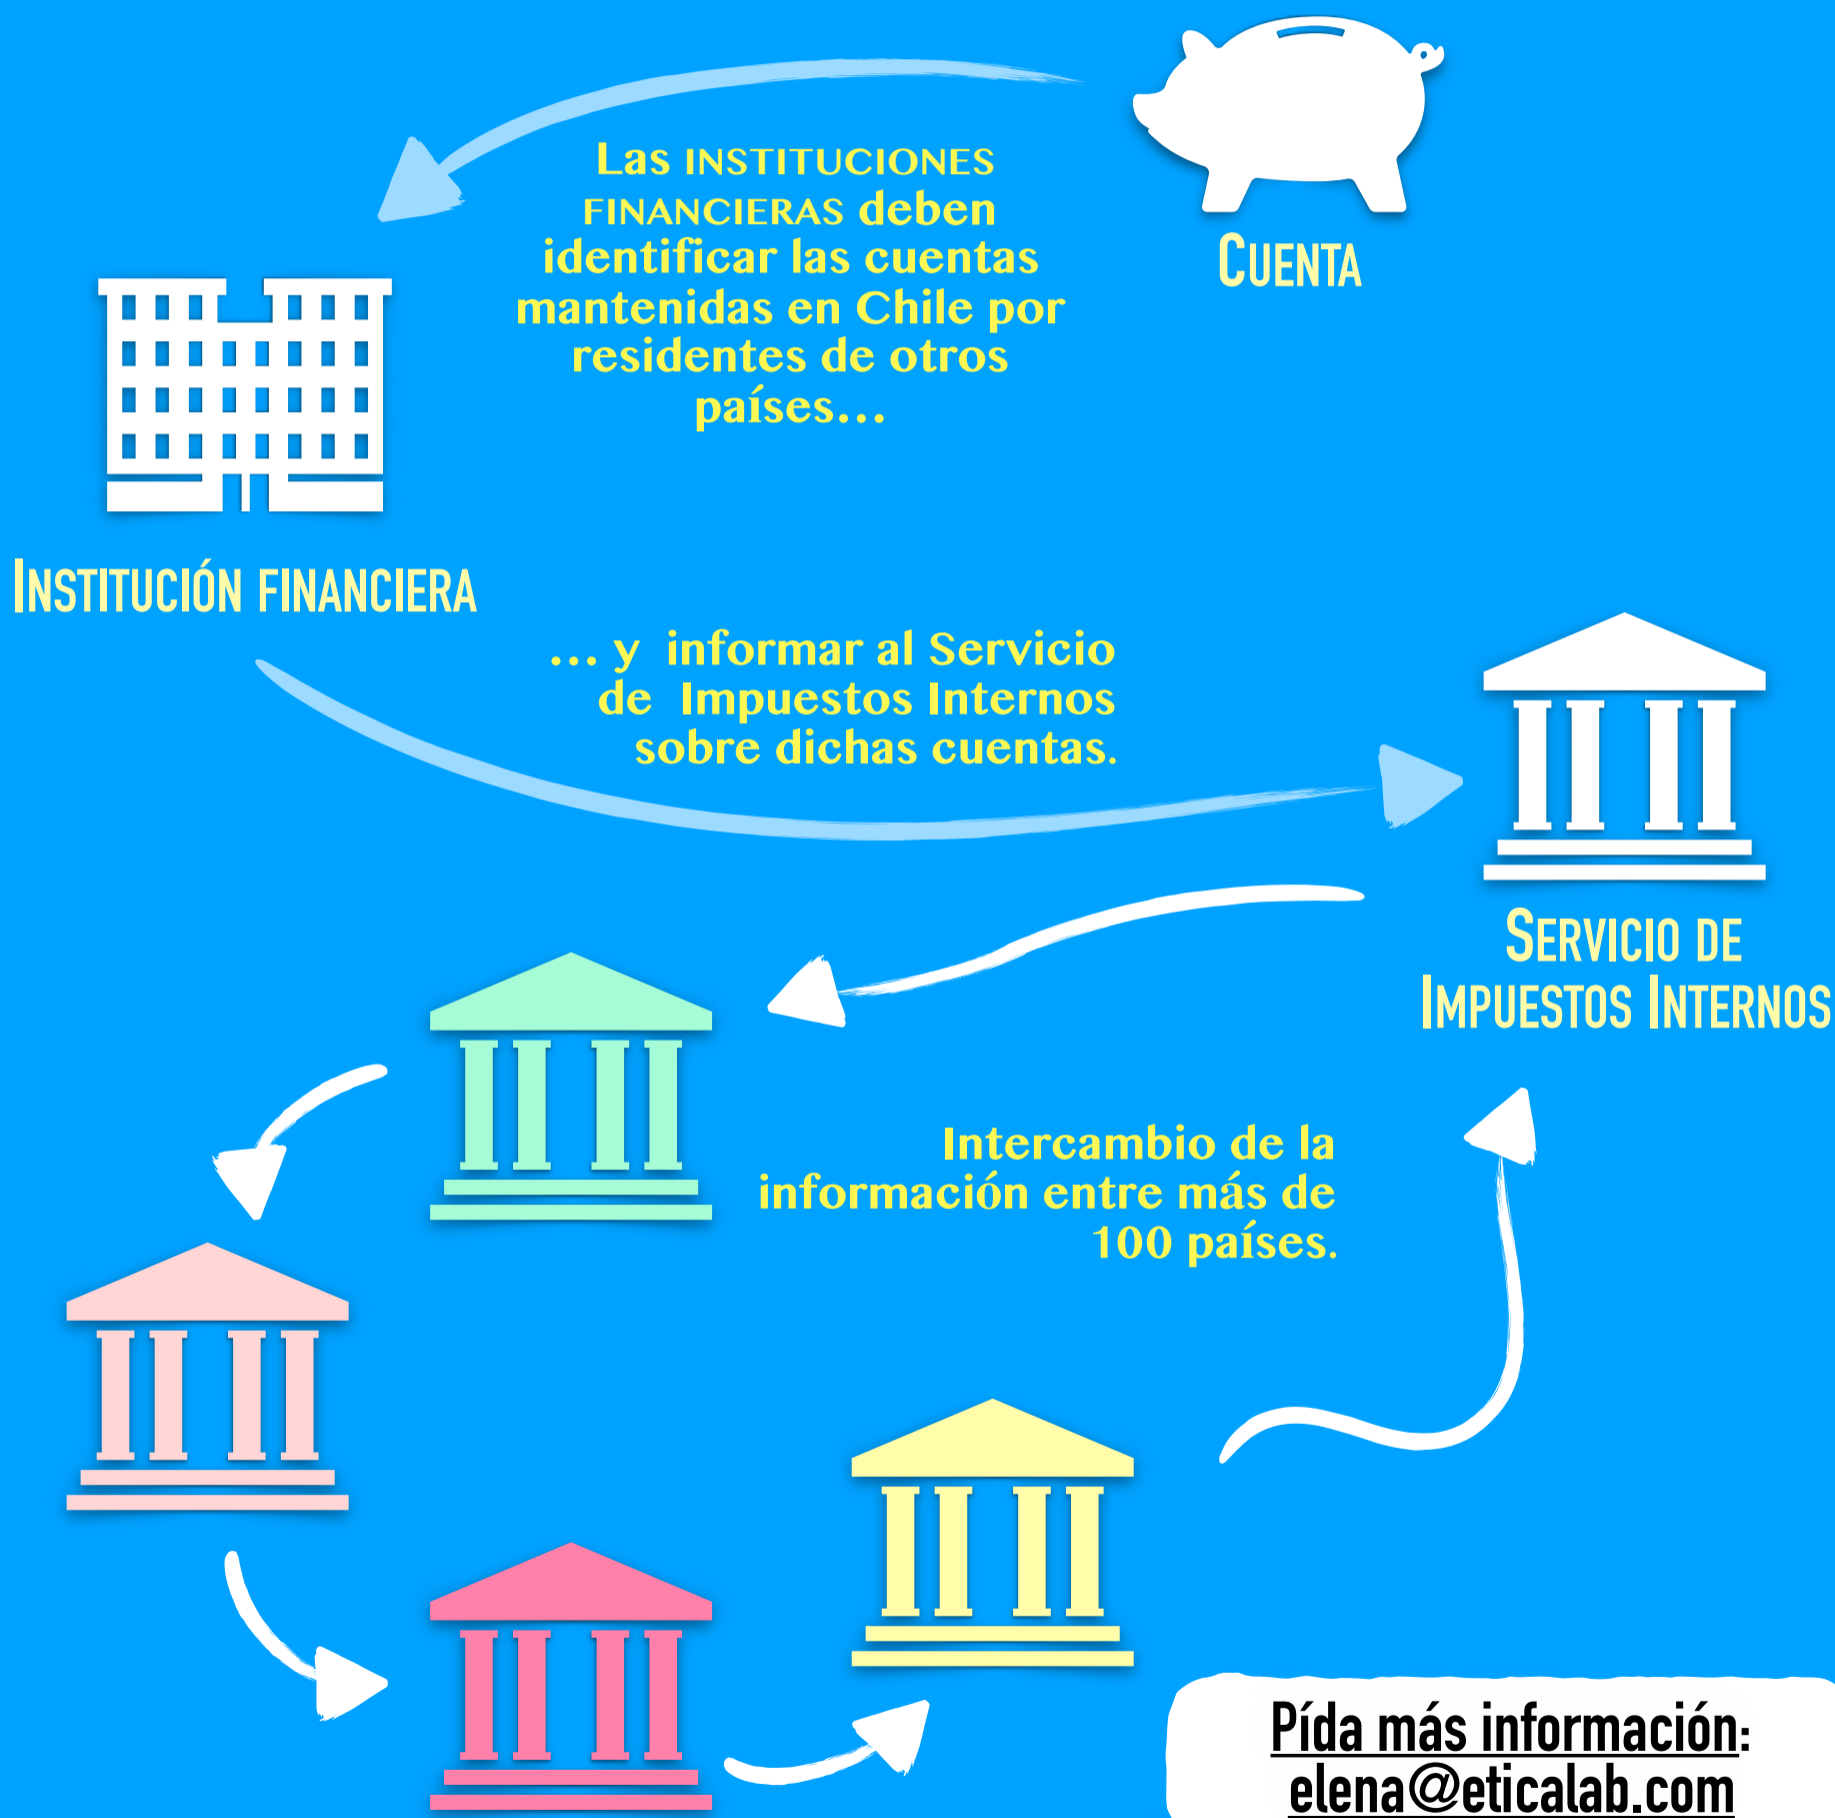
Las INSTITUCIONES FINANCIERAS deben identificar las cuentas mantenidas en Chile por residentes de otros países...

CUENTA

INSTITUCIÓN FINANCIERA

... y informar al Servicio de Impuestos Internos sobre dichas cuentas.

SERVICIO DE IMPUESTOS INTERNOS

Intercambio de la información entre más de 100 países.

Pída más información:
elena@eticalab.com